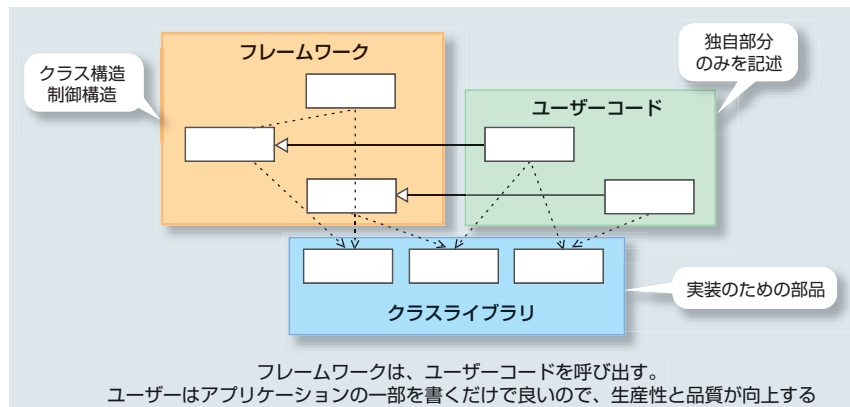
クラス構造
制御構造

フレームワーク

独自部分
のみを記述

ユーザーコード

実装のための部品

クラスライブラリ

フレームワークは、ユーザーコードを呼び出す。
ユーザーはアプリケーションの一部を書くだけで良いので、生産性と品質が向上する